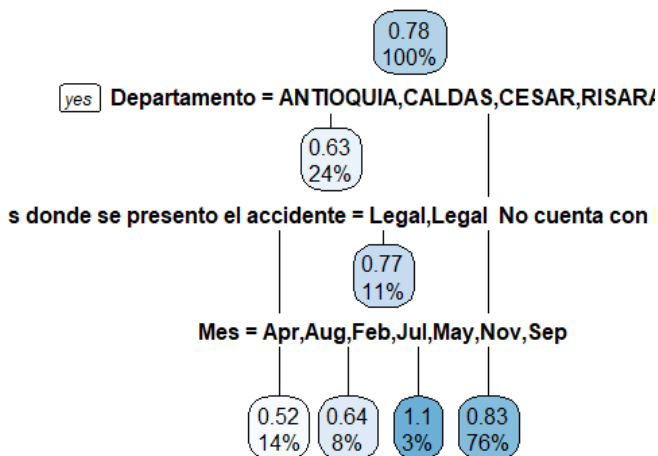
0.78
100%

yes Departamento = ANTIOQUIA,CALDAS,CESAR,RISARA

0.63
24%

s donde se presento el accidente = Legal,Legal No cuenta con

0.77
11%

Mes = Apr,Aug,Feb,Jul,May,Nov,Sep

0.52
14%

0.64
8%

1.1
3%

0.83
76%